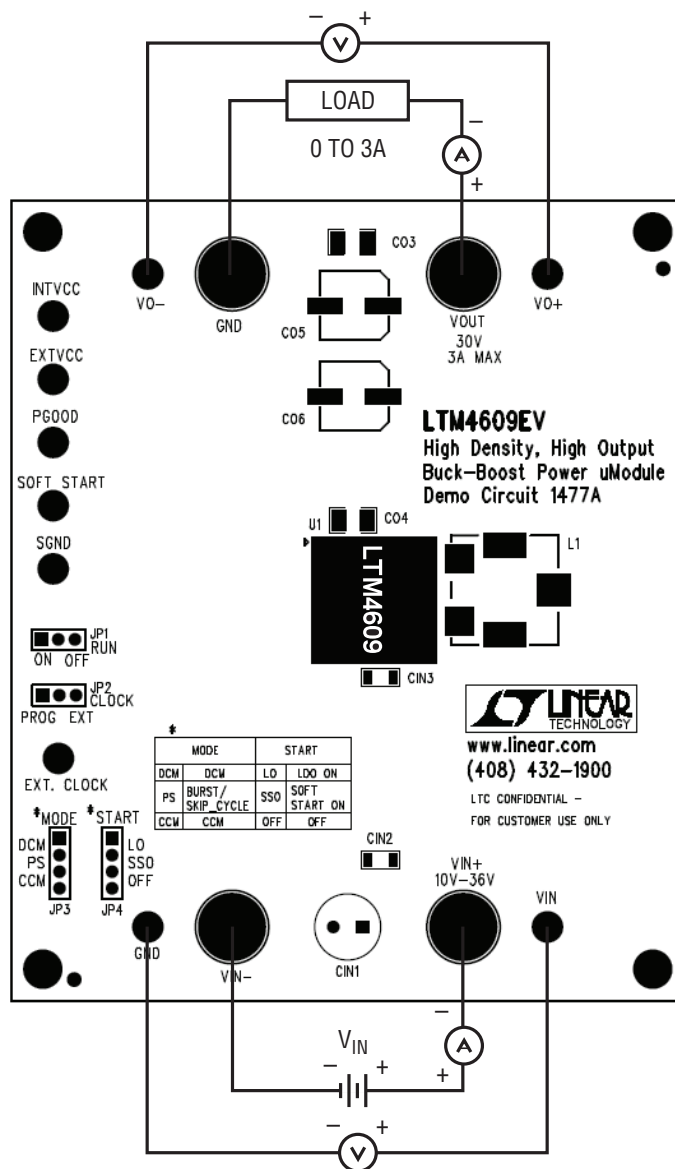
− V +

LOAD

0 TO 3A

−
A
+

CO3

VO−

GND

VOUT
30V
3A MAX

VO+

INTVCC

CO5

EXTVCC

PGOOD

CO6

LTM4609EV
High Density, High Output
Buck−Boost Power uModule
Demo Circuit 1477A

SOFT START

SGND

U1

CO4

L1

LTM4609

JP1
RUN
ON OFF

CIN3

JP2
CLOCK
PROG EXT

LINEAR TECHNOLOGY

www.linear.com
(408) 432−1900

LTC CONFIDENTIAL −
FOR CUSTOMER USE ONLY

EXT. CLOCK

*

| MODE | | START | |
|---|---|---|---|
| DCM | DCM | LO | LDO ON |
| PS | BURST/ SKIP_CYCLE | SSO | SOFT START ON |
| CCM | CCM | OFF | OFF |

*MODE
DCM
PS
CCM
JP3

*START
LO
SSO
OFF
JP4

CIN2

VIN+
10V−36V

VIN

GND

VIN−

CIN1

−
A
+

$V_{IN}$
− +
+

− V +